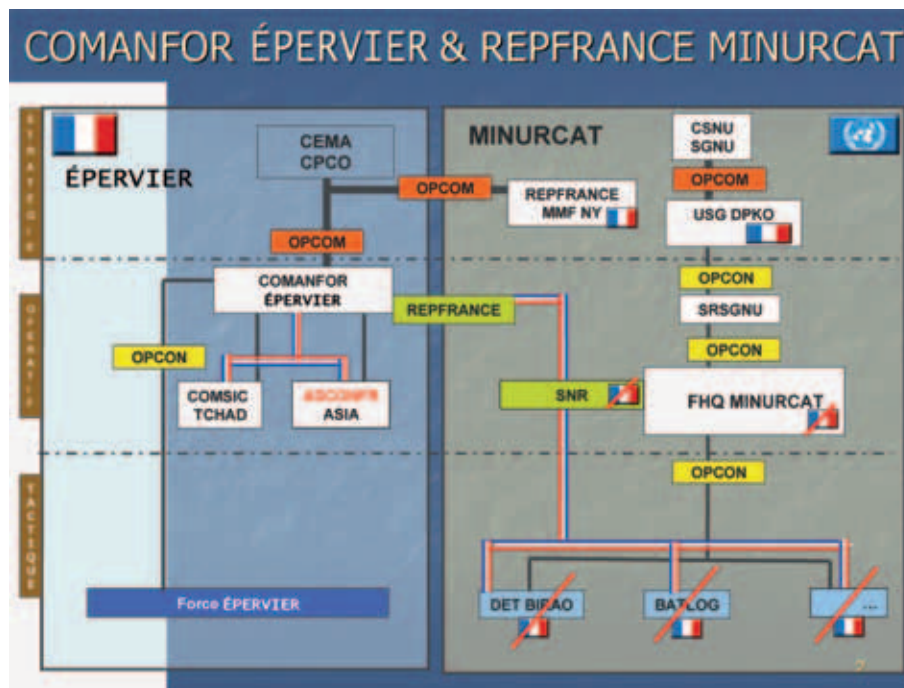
COMANFOR ÉPERVIER & REPFRANCE MINURCAT

STRATÉGIE

OPÉRATIF

TACTIQUE

ÉPERVIER

CEMA
CPCO

OPCOM

OPCOM

COMANFOR
ÉPERVIER

OPCON

COMSIC
TCHAD

ADCONFR
ASIA

Force ÉPERVIER

MINURCAT

CSNU
SGNU

OPCOM

REPFRANCE
MMF NY

USG DPKO

OPCON

SRSGNU

OPCON

REPFRANCE

SNR

FHQ MINURCAT

OPCON

DET BIRAO

BATLOG

...

21